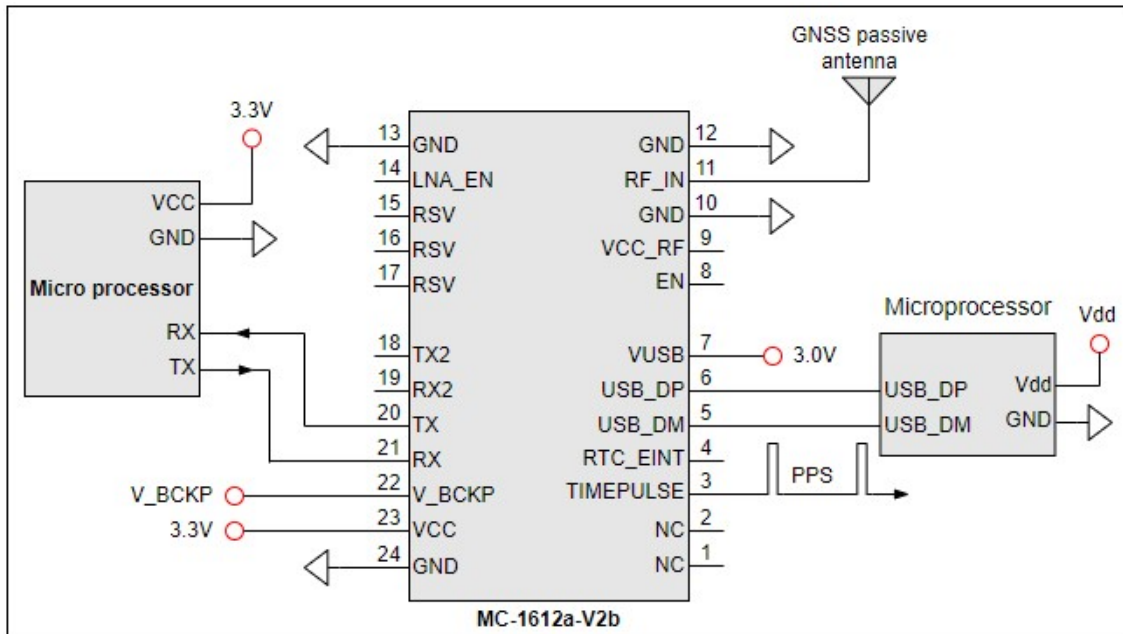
GNSS passive antenna

3.3V

13 GND
14 LNA_EN
15 RSV
16 RSV
17 RSV
18 TX2
19 RX2
20 TX
21 RX
22 V_BCKP
23 VCC
24 GND

GND 12
RF_IN 11
GND 10
VCC_RF 9
EN 8
VUSB 7
USB_DP 6
USB_DM 5
RTC_EINT 4
TIMEPULSE 3
NC 2
NC 1

VCC
GND
Micro processor
RX
TX

3.0V

Microprocessor
Vdd
USB_DP
USB_DM
Vdd
GND

PPS

V_BCKP
3.3V

MC-1612a-V2b